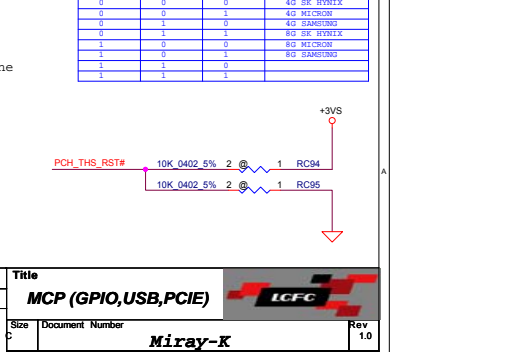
| 0 | 0 | 0 | 4G SK HYNIX |
|---|---|---|---|
| 0 | 0 | 1 | 4G MICRON |
| 0 | 1 | 0 | 4G SAMSUNG |
| 0 | 1 | 1 | 8G SK HYNIX |
| 1 | 0 | 0 | 8G MICRON |
| 1 | 0 | 1 | 8G SAMSUNG |
| 1 | 1 | 0 | |
| 1 | 1 | 1 | |

ne

+3VS

PCH_THS_RST#

10K_0402_5% 2 @ 1 RC94

10K_0402_5% 2 @ 1 RC95

A

Title

MCP (GPIO,USB,PCIE)

LCFC

Size
C

Document Number

Miray-K

Rev
1.0